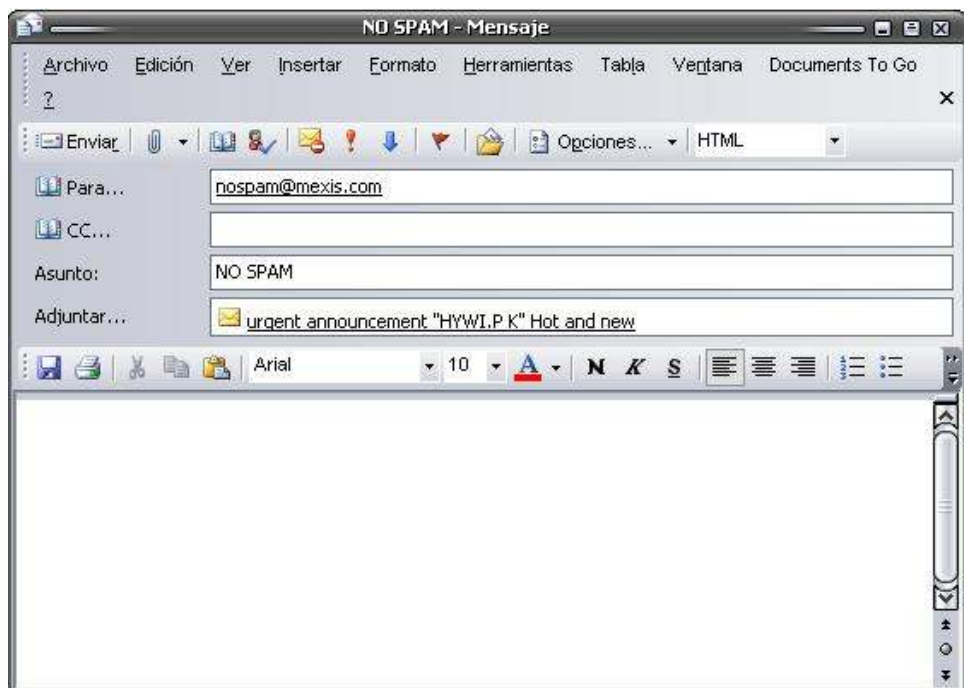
NO SPAM - Mensaje

Archivo Edición Ver Insertar Formato Herramientas Tabla Ventana Documents To Go ?

Enviar Opciones... HTML

Para... nospam@mexis.com

CC...

Asunto: NO SPAM

Adjuntar... urgent announcement "HYWI.P K" Hot and new

Arial 10 A N K S